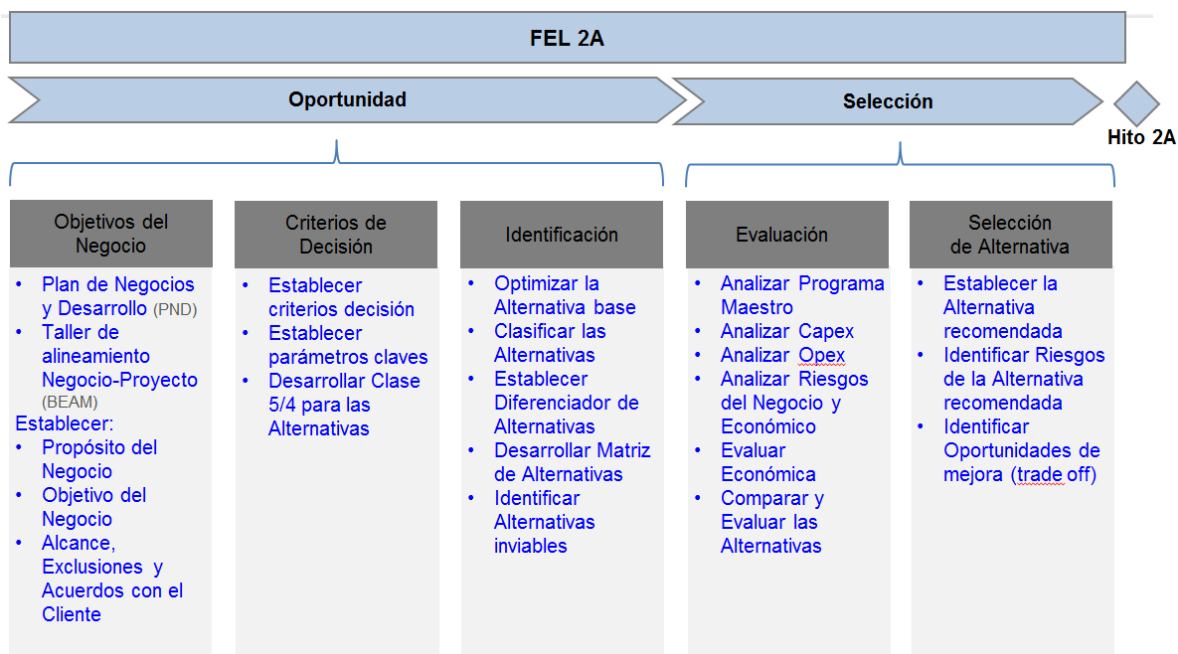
FEL 2A

Oportunidad

Selección

Hito 2A

Objetivos del Negocio

- Plan de Negocios y Desarrollo (PND)
- Taller de alineamiento Negocio-Proyecto (BEAM)

Establecer:
- Propósito del Negocio
- Objetivo del Negocio
- Alcance, Exclusiones y Acuerdos con el Cliente

Criterios de Decisión

- Establecer criterios decisión
- Establecer parámetros claves
- Desarrollar Clase 5/4 para las Alternativas

Identificación

- Optimizar la Alternativa base
- Clasificar las Alternativas
- Establecer Diferenciador de Alternativas
- Desarrollar Matriz de Alternativas
- Identificar Alternativas inviables

Evaluación

- Analizar Programa Maestro
- Analizar Capex
- Analizar Opex
- Analizar Riesgos del Negocio y Económico
- Evaluar Económica
- Comparar y Evaluar las Alternativas

Selección de Alternativa

- Establecer la Alternativa recomendada
- Identificar Riesgos de la Alternativa recomendada
- Identificar Oportunidades de mejora (trade off)